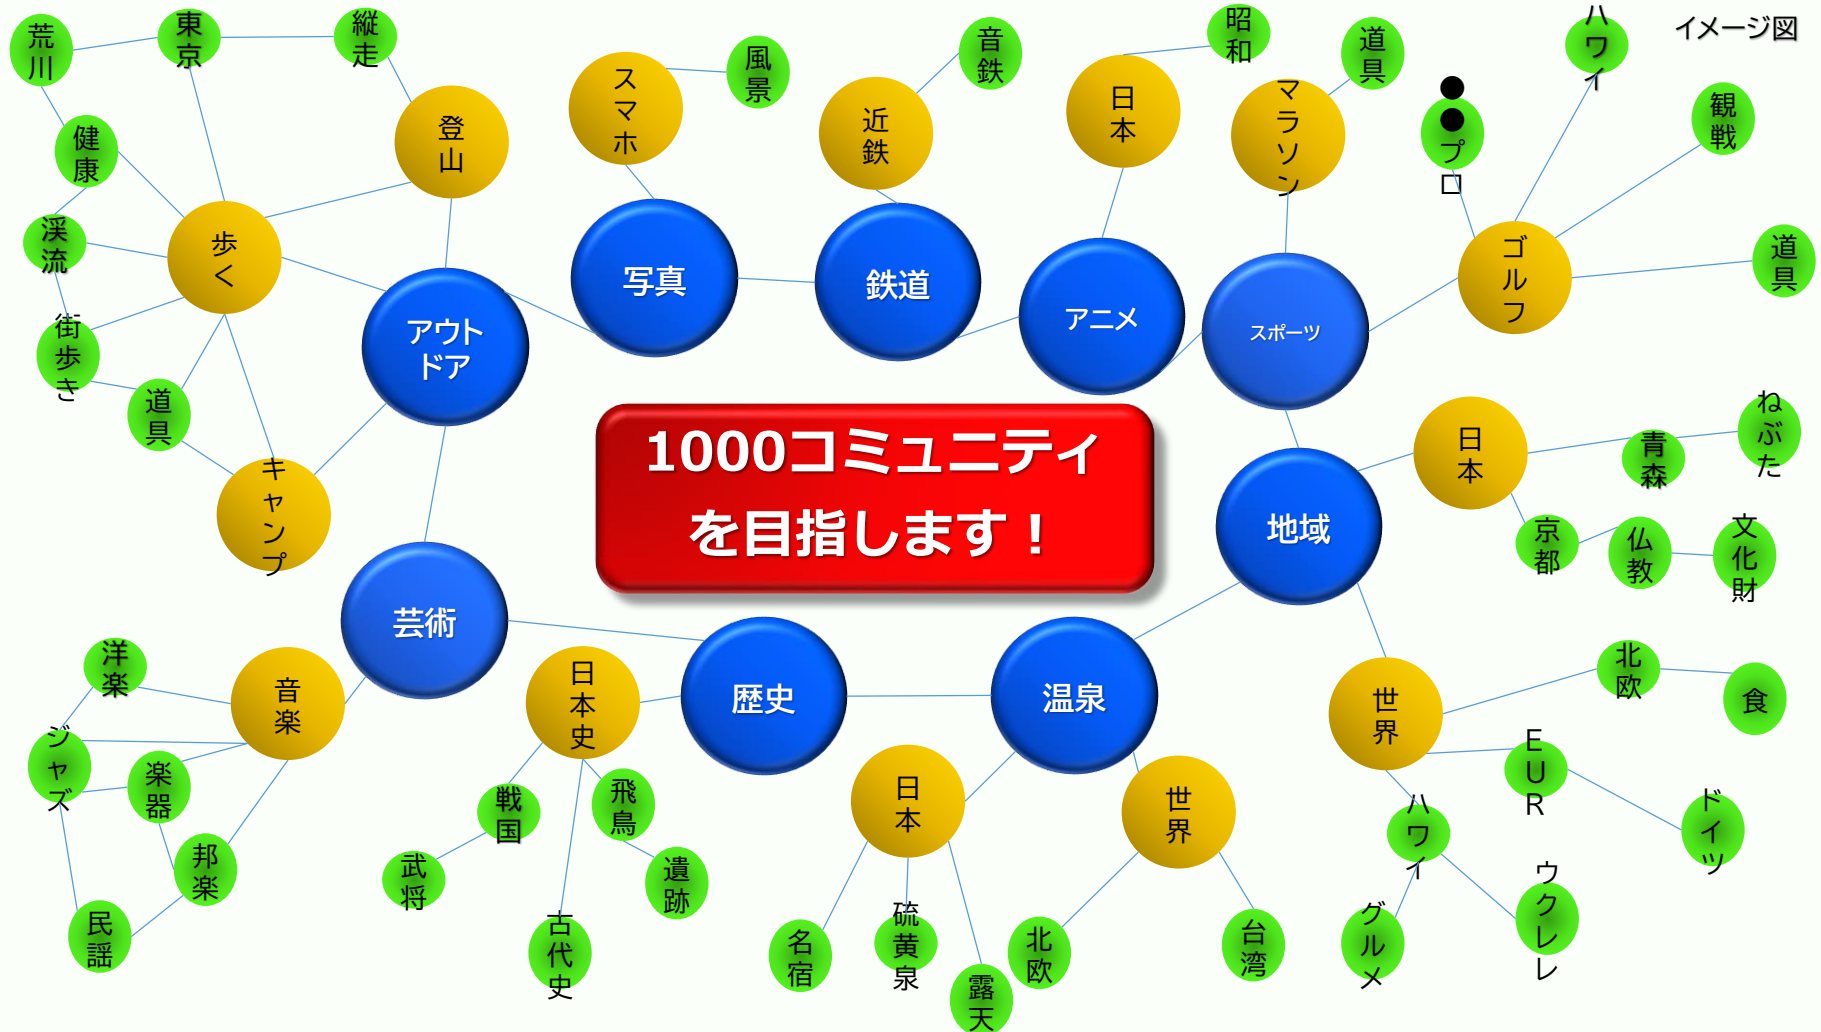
イメージ図

1000コミュニティ
を目指します！

荒川
東京
縦走
健康
登山
歩く
渓流
街歩き
道具
キャンプ
アウトドア
スマホ
風景
写真
近鉄
音鉄
鉄道
日本
昭和
アニメ
マラソン
道具
スポーツ
ハワイ
●●プロ
観戦
ゴルフ
道具
地域
日本
青森
ねぶた
京都
仏教
文化財
世界
北欧
食
EUR
ドイツ
ハワイ
グルメ
ウクレレ
温泉
日本
名宿
硫黄泉
露天
世界
北欧
台湾
歴史
日本史
戦国
武将
飛鳥
遺跡
古代史
芸術
音楽
洋楽
ジャズ
楽器
邦楽
民謡